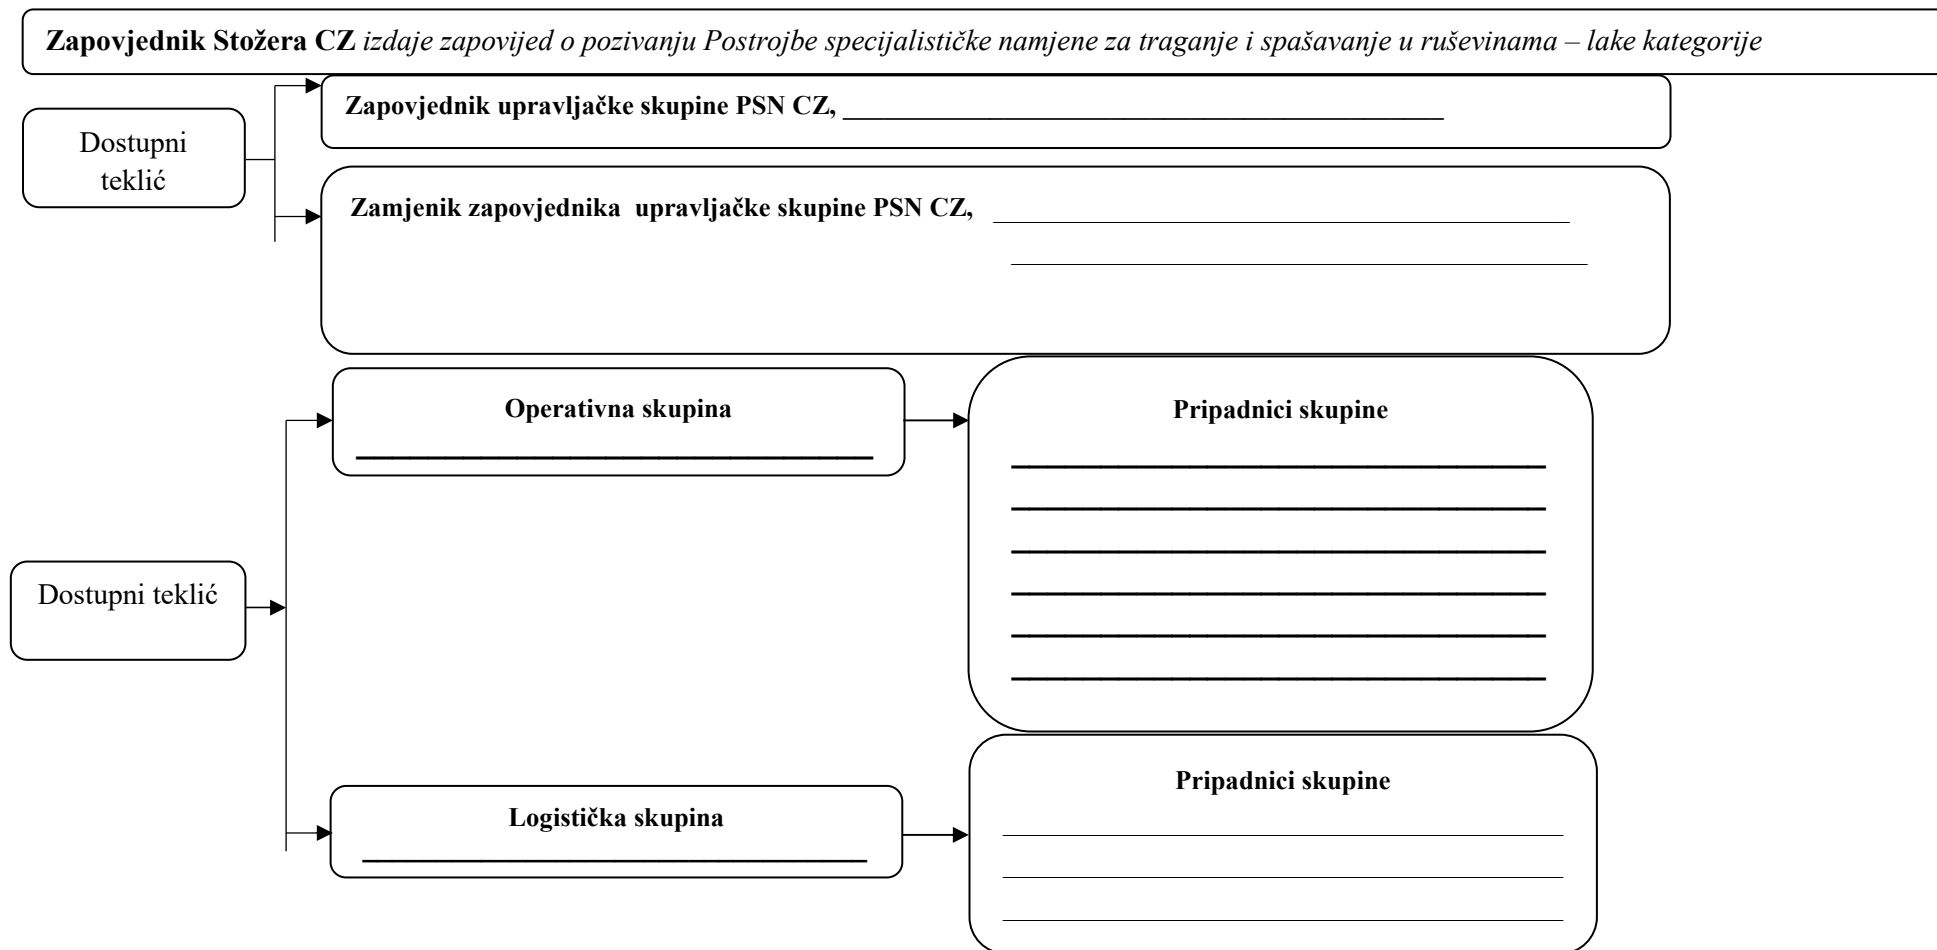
**Zapovjednik Stožera CZ** *izdaje zapovijed o pozivanju Postrojbe specijalističke namjene za traganje i spašavanje u ruševinama – lake kategorije*

Dostupni teklić

**Zapovjednik upravljačke skupine PSN CZ,** ______________________________

**Zamjenik zapovjednika upravljačke skupine PSN CZ,** ______________________________
______________________________

**Operativna skupina**
______________________________

**Pripadnici skupine**
______________________________
______________________________
______________________________
______________________________
______________________________
______________________________

Dostupni teklić

**Logistička skupina**
______________________________

**Pripadnici skupine**
______________________________
______________________________
______________________________